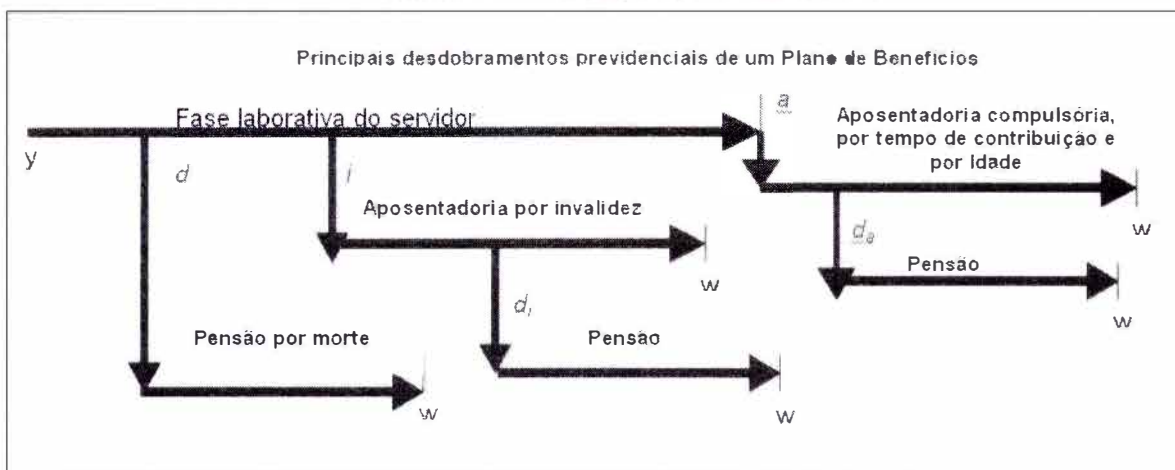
Principais desdobramentos previdenciais de um Plano de Benefícios

Fase laborativa do servidor

y

d

i

a

Aposentadoria compulsória, por tempo de contribuição e por Idade

w

Aposentadoria por invalidez

w

$d_a$

Pensão

w

$d_i$

Pensão por morte

Pensão

w

w